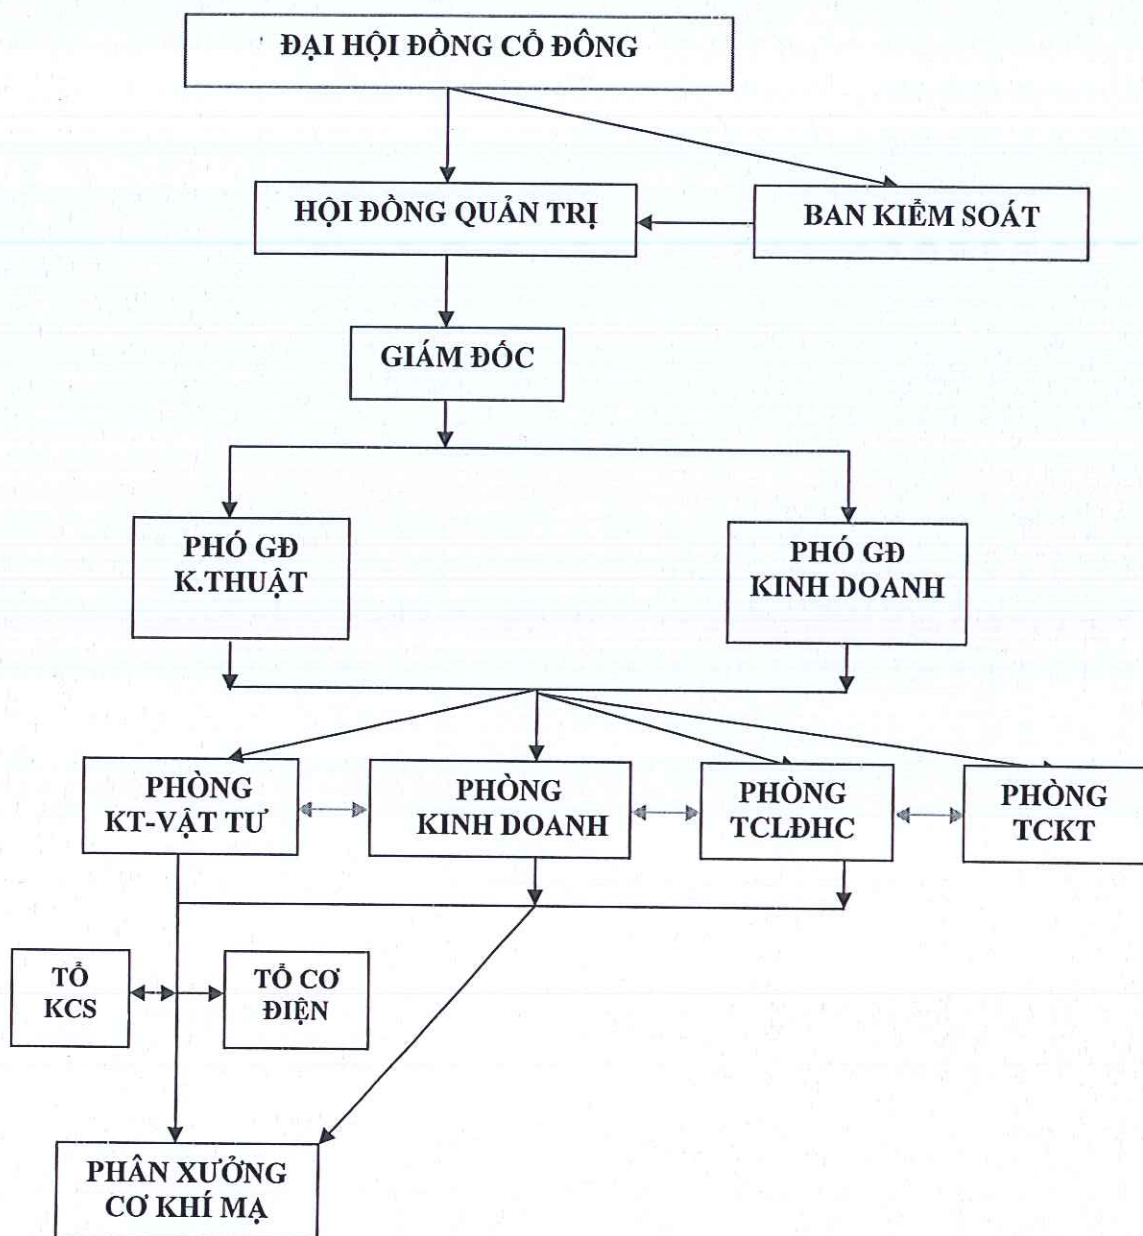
ĐẠI HỘI ĐỒNG CỔ ĐÔNG

HỘI ĐỒNG QUẢN TRỊ

BAN KIỂM SOÁT

GIÁM ĐỐC

PHÓ GĐ K.THUẬT

PHÓ GĐ KINH DOANH

PHÒNG KT-VẬT TƯ

PHÒNG KINH DOANH

PHÒNG TCLĐHC

PHÒNG TCKT

TỔ KCS

TỔ CƠ ĐIỆN

PHÂN XƯỞNG CƠ KHÍ MẠ